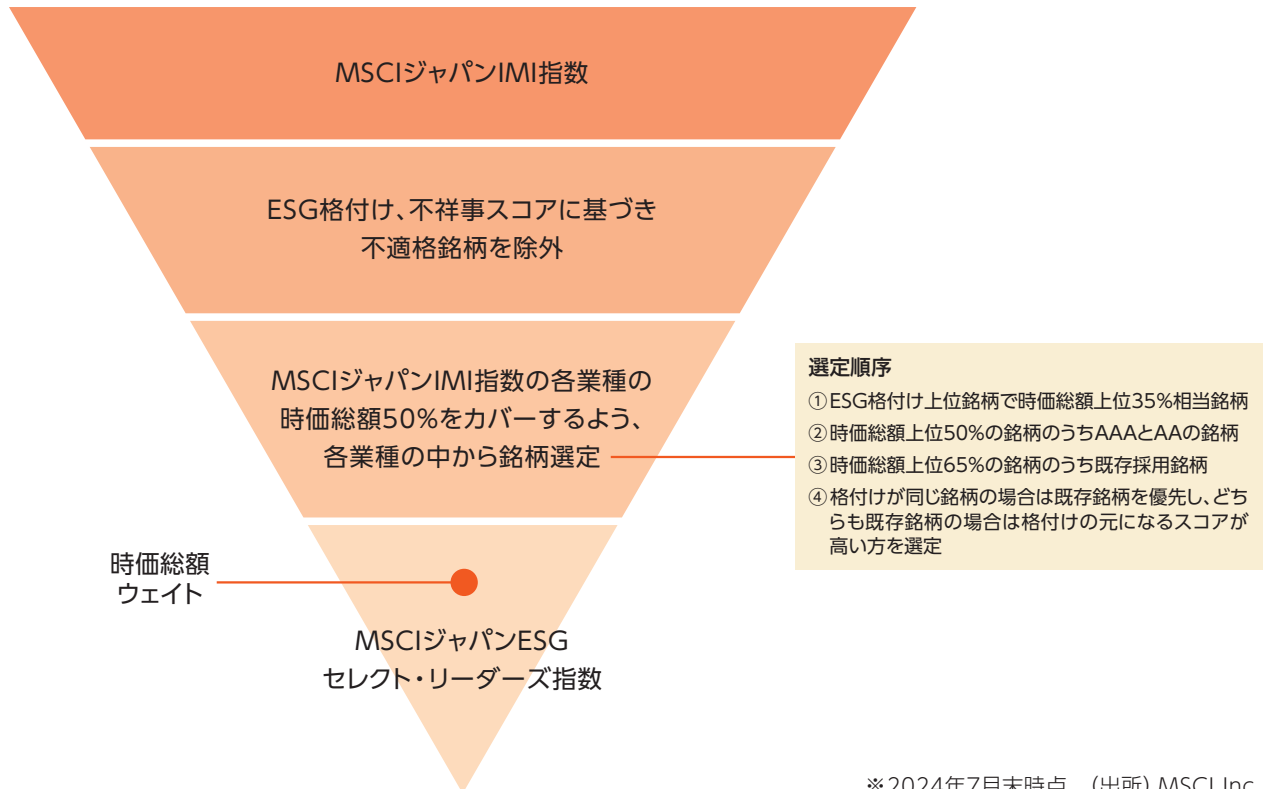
MSCIジャパンIMI指数

ESG格付け、不祥事スコアに基づき不適格銘柄を除外

MSCIジャパンIMI指数の各業種の時価総額50%をカバーするよう、各業種の中から銘柄選定

選定順序
①ESG格付け上位銘柄で時価総額上位35%相当銘柄
②時価総額上位50%の銘柄のうちAAAとAAの銘柄
③時価総額上位65%の銘柄のうち既存採用銘柄
④格付けが同じ銘柄の場合は既存銘柄を優先し、どちらも既存銘柄の場合は格付けの元になるスコアが高い方を選定

時価総額ウェイト

MSCIジャパンESGセレクト・リーダーズ指数

※2024年7月末時点 （出所）MSCI Inc.